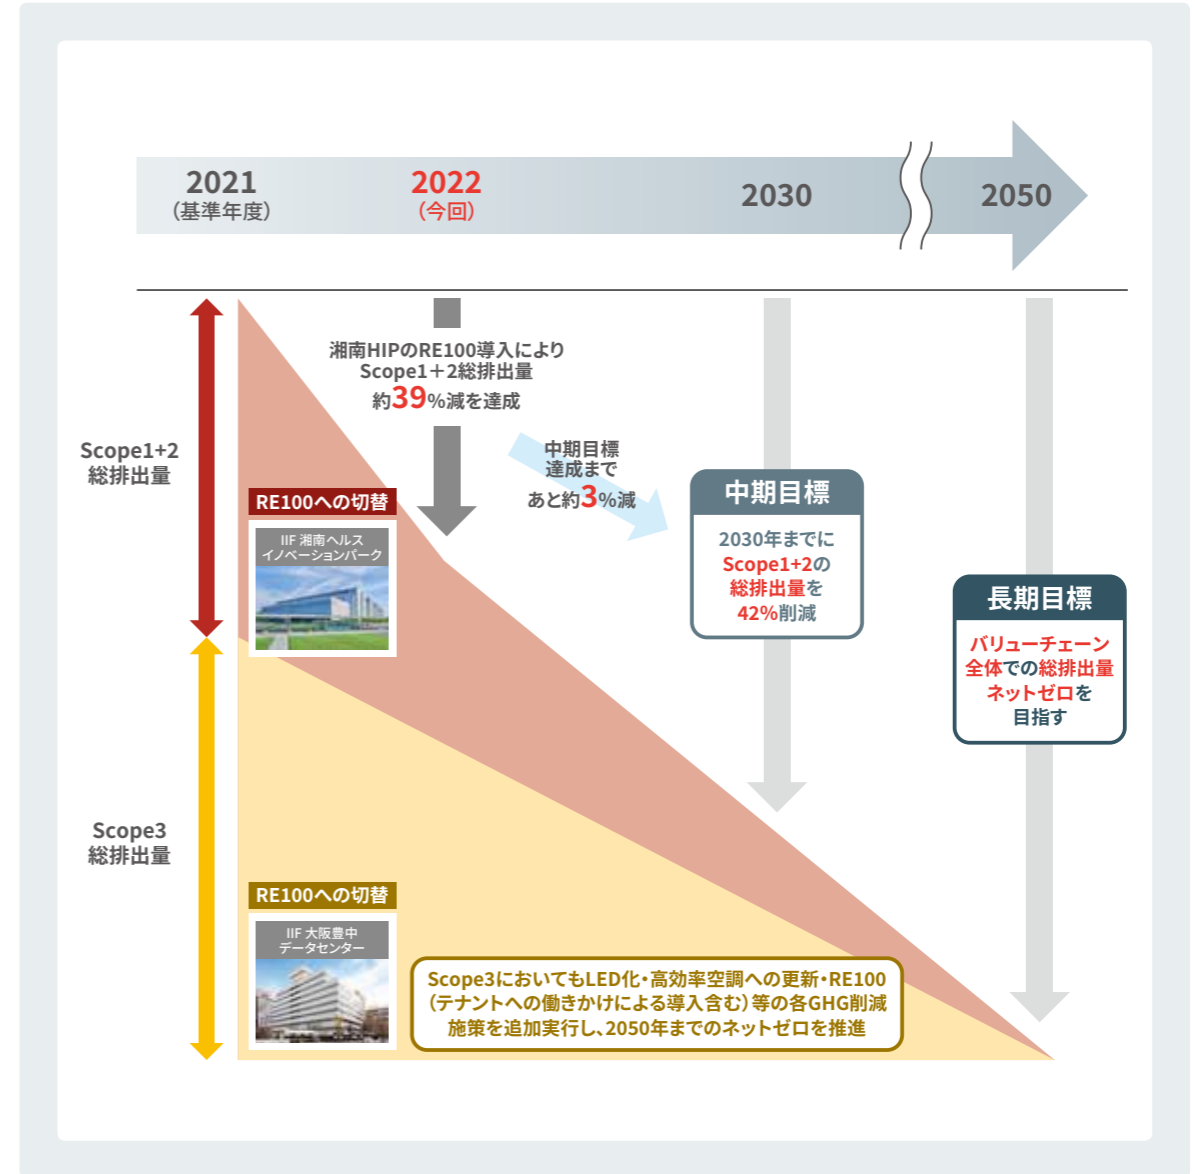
2021
(基準年度)

2022
(今回)

2030

2050

Scope1+2
総排出量

Scope3
総排出量

湘南HIPのRE100導入により
Scope1+2総排出量
約39%減を達成

中期目標
達成まで
あと約3%減

中期目標

2030年までに
Scope1+2の
総排出量を
42%削減

長期目標

バリューチェーン
全体での総排出量
ネットゼロを
目指す

RE100への切替

IIF 湘南ヘルス
イノベーションパーク

RE100への切替

IIF 大阪豊中
データセンター

Scope3においてもLED化・高効率空調への更新・RE100
(テナントへの働きかけによる導入含む)等の各GHG削減
施策を追加実行し、2050年までのネットゼロを推進